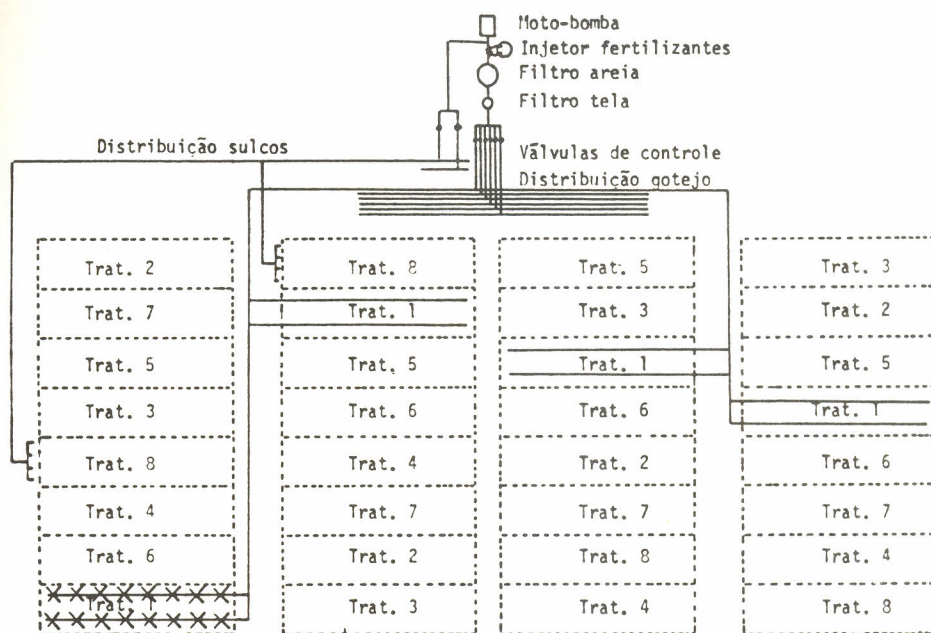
Moto-bomba
Injetor fertilizantes
Filtro areia
Filtro tela
Distribuição sulcos
Válvulas de controle
Distribuição gotejo

Trat. 2
Trat. 7
Trat. 5
Trat. 3
Trat. 8
Trat. 4
Trat. 6
Trat. 1

Trat. 8
Trat. 1
Trat. 5
Trat. 6
Trat. 4
Trat. 7
Trat. 2
Trat. 3

Trat. 5
Trat. 3
Trat. 1
Trat. 6
Trat. 2
Trat. 7
Trat. 8
Trat. 4

Trat. 3
Trat. 2
Trat. 5
Trat. 1
Trat. 6
Trat. 7
Trat. 4
Trat. 8